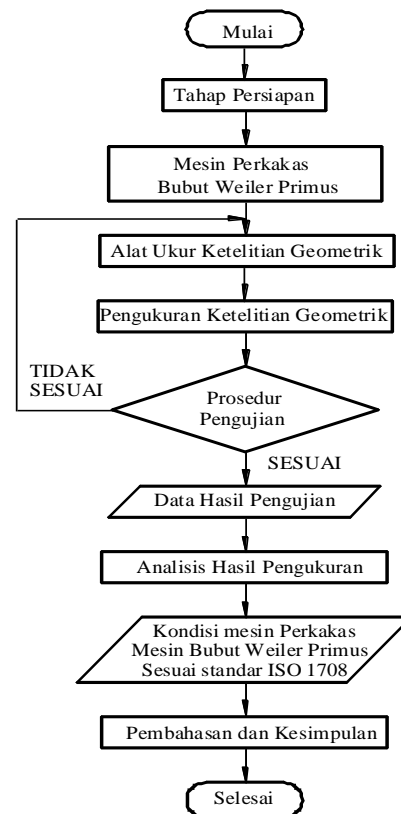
Mulai

Tahap Persiapan

Mesin Perkakas Bubut Weiler Primus

Alat Ukur Ketelitian Geometrik

Pengukuran Ketelitian Geometrik

TIDAK SESUAI

Prosedur Pengujian

SESUAI

Data Hasil Pengujian

Analisis Hasil Pengukuran

Kondisi mesin Perkakas Mesin Bubut Weiler Primus Sesuai standar ISO 1708

Pembahasan dan Kesimpulan

Selesai